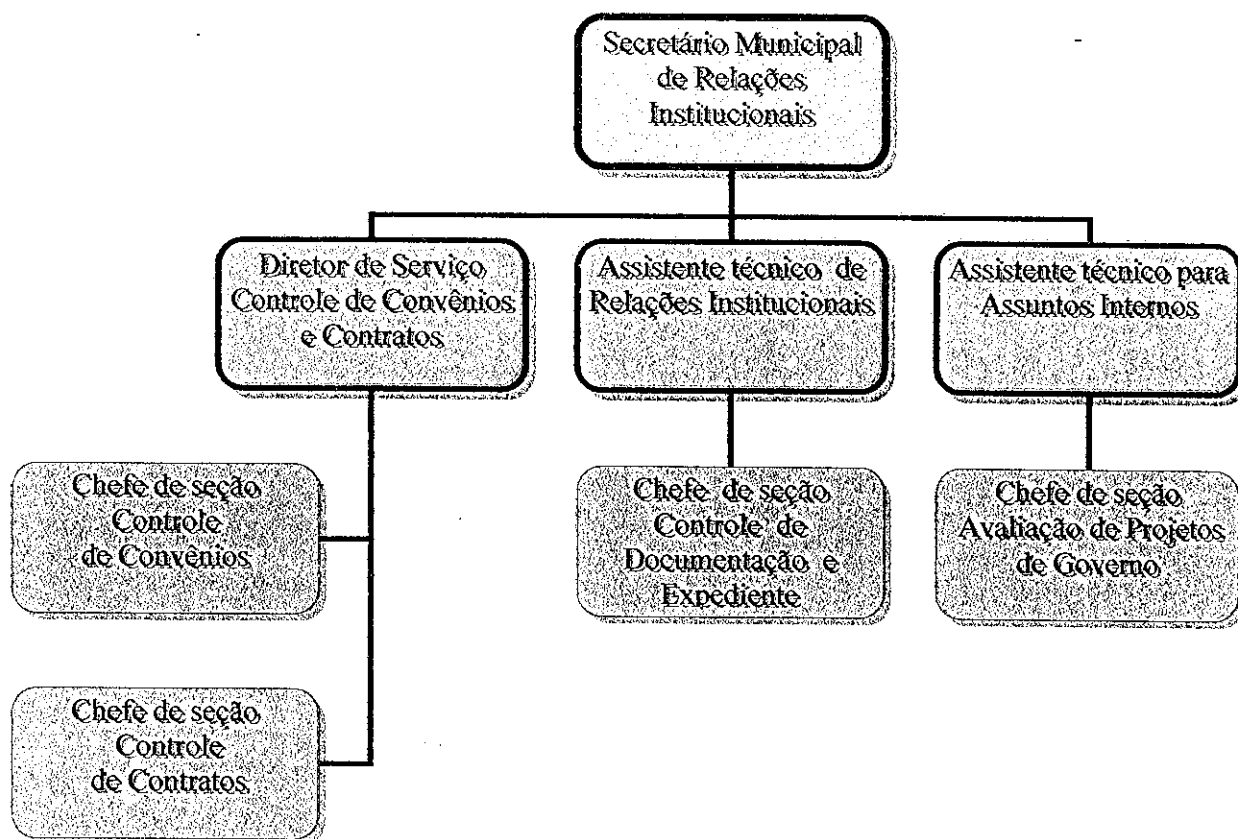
Secretário Municipal de Relações Institucionais

Diretor de Serviço Controle de Convênios e Contratos

Assistente técnico de Relações Institucionais

Assistente técnico para Assuntos Internos

Chefe de seção Controle de Convênios

Chefe de seção Controle de Documentação e Expediente

Chefe de seção Avaliação de Projetos de Governo

Chefe de seção Controle de Contratos